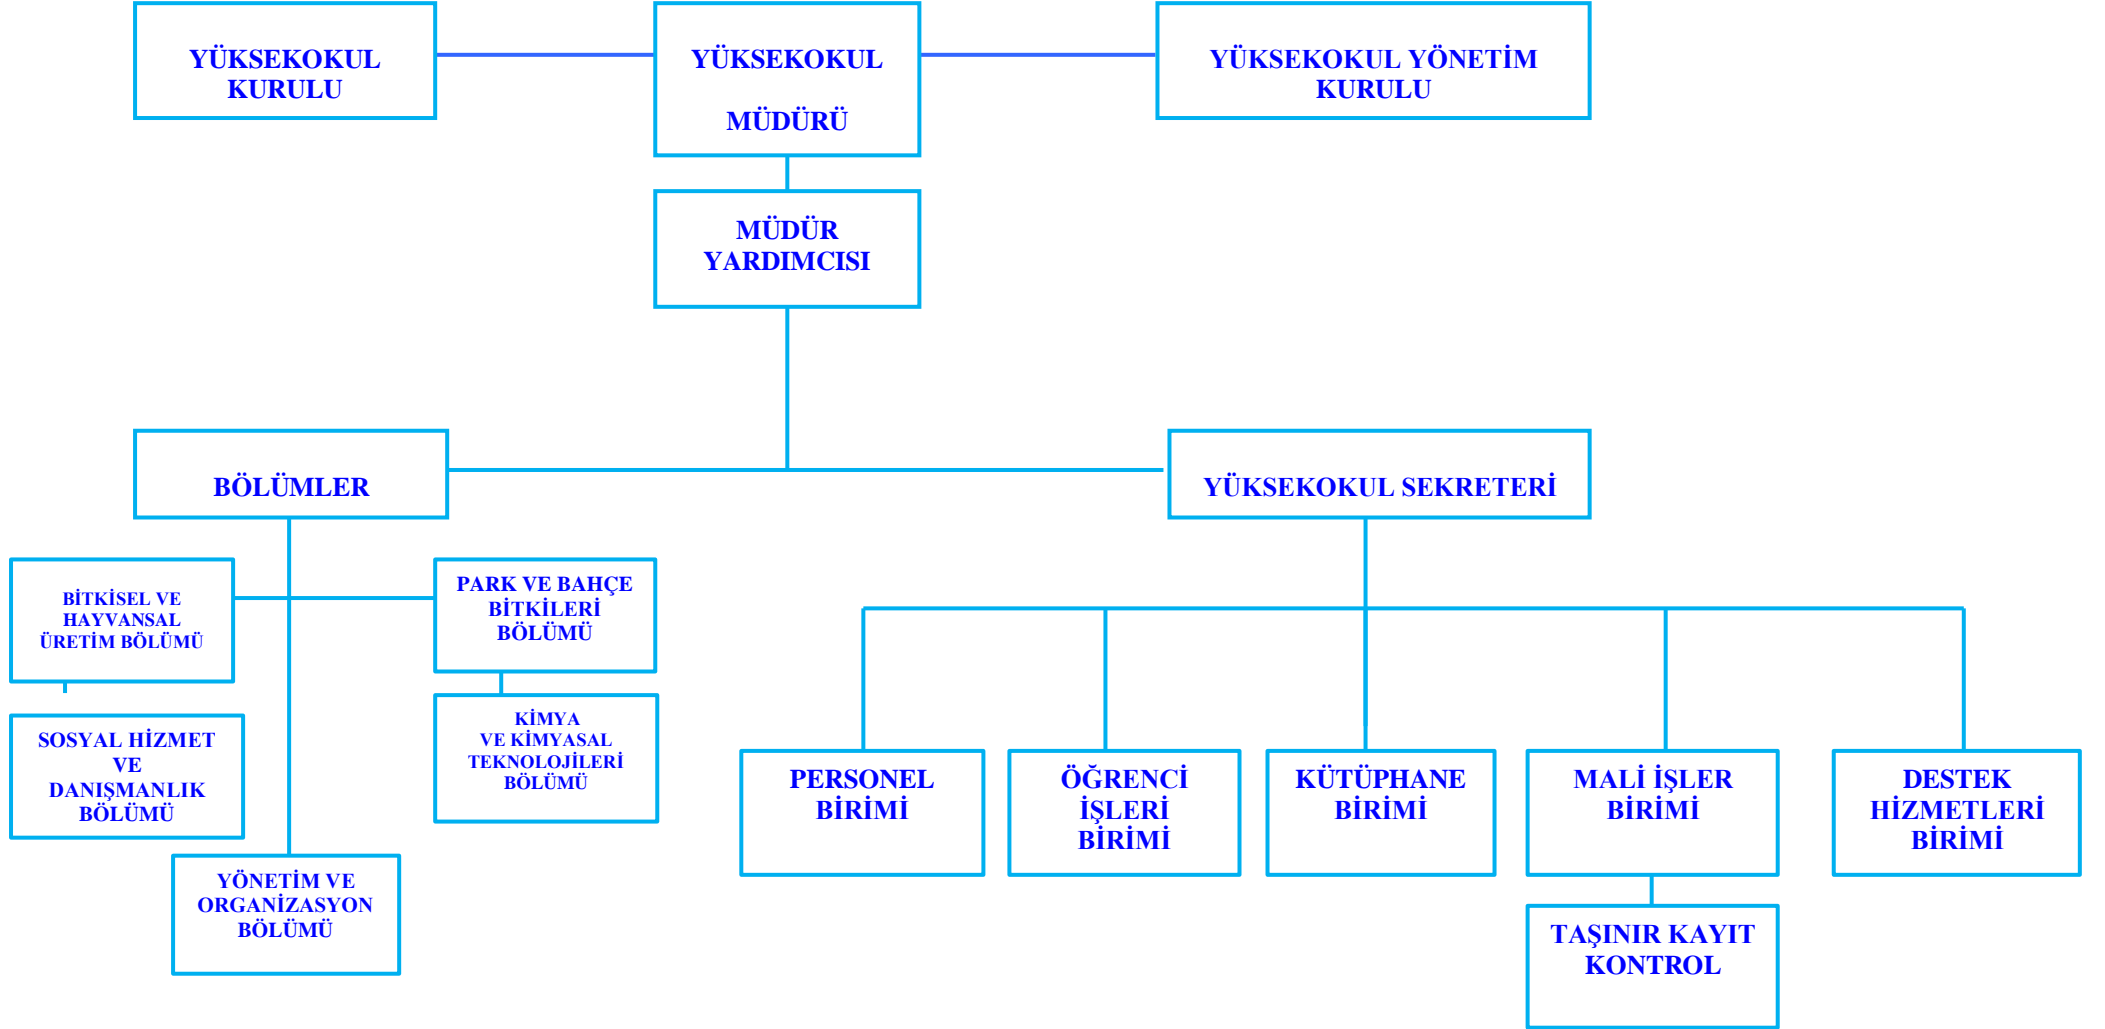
YÜKSEKOKUL KURULU

YÜKSEKOKUL

MÜDÜRÜ

YÜKSEKOKUL YÖNETİM KURULU

MÜDÜR YARDIMCISI

BÖLÜMLER

YÜKSEKOKUL SEKRETERİ

BİTKİSEL VE HAYVANSAL ÜRETİM BÖLÜMÜ

PARK VE BAHÇE BİTKİLERİ BÖLÜMÜ

SOSYAL HİZMET VE DANIŞMANLIK BÖLÜMÜ

KİMYA VE KİMYASAL TEKNOLOJİLERİ BÖLÜMÜ

YÖNETİM VE ORGANİZASYON BÖLÜMÜ

PERSONEL BİRİMİ

ÖĞRENCİ İŞLERİ BİRİMİ

KÜTÜPHANE BİRİMİ

MALİ İŞLER BİRİMİ

DESTEK HİZMETLERİ BİRİMİ

TAŞINIR KAYIT KONTROL